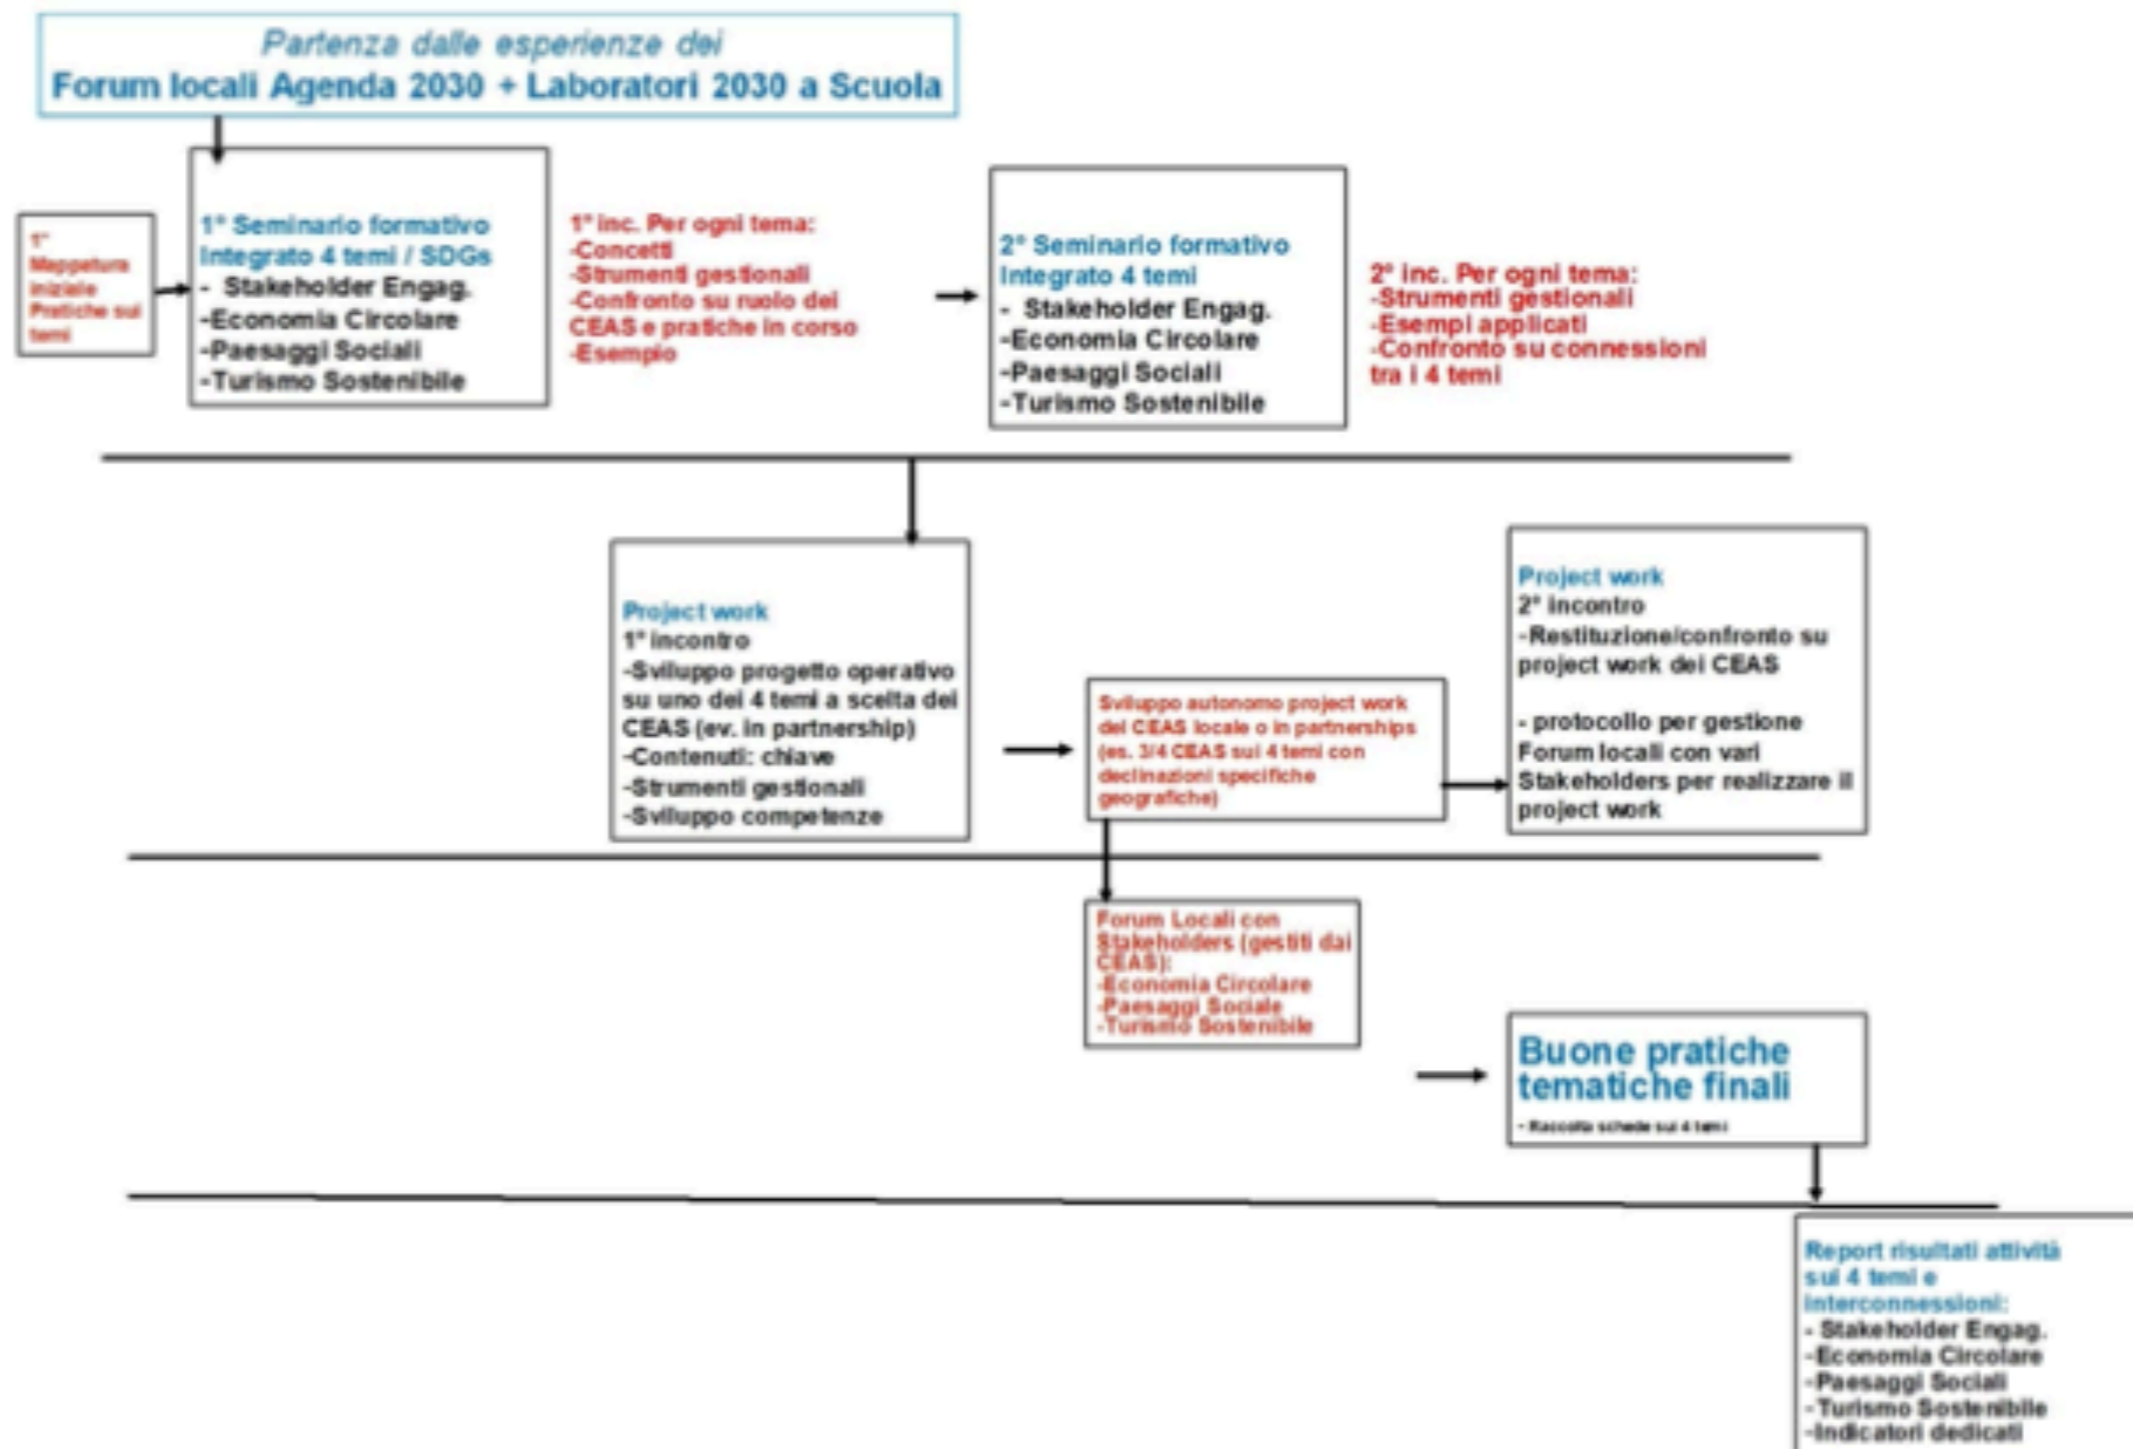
Partenza dalle esperienze dei
Forum locali Agenda 2030 + Laboratori 2030 a Scuola

1° Mappatura iniziale Pratiche sui temi

1° Seminario formativo integrato 4 temi / SDGs
- Stakeholder Engag.
-Economia Circolare
-Paesaggi Sociali
-Turismo Sostenibile

1° inc. Per ogni tema:
-Concetti
-Strumenti gestionali
-Confronto su ruolo dei CEAS e pratiche in corso
-Esempio

2° Seminario formativo integrato 4 temi
- Stakeholder Engag.
-Economia Circolare
-Paesaggi Sociali
-Turismo Sostenibile

2° inc. Per ogni tema:
-Strumenti gestionali
-Esempi applicati
-Confronto su connessioni tra i 4 temi

Project work
1° incontro
-Sviluppo progetto operativo su uno dei 4 temi a scelta dei CEAS (ev. in partnership)
-Contenuti: chiave
-Strumenti gestionali
-Sviluppo competenze

Sviluppo autonomo project work dei CEAS locale o in partnerships (es. 3/4 CEAS sui 4 temi con declinazioni specifiche geografiche)

Project work
2° incontro
-Restituzione/confronto su project work dei CEAS

- protocollo per gestione Forum locali con vari Stakeholders per realizzare il project work

Forum Locali con Stakeholders (gestiti dai CEAS):
-Economia Circolare
-Paesaggi Sociale
-Turismo Sostenibile

Buone pratiche tematiche finali
- Raccolta schede sui 4 temi

Report risultati attività sui 4 temi e interconnessioni:
- Stakeholder Engag.
-Economia Circolare
-Paesaggi Sociali
- Turismo Sostenibile
-Indicatori dedicati